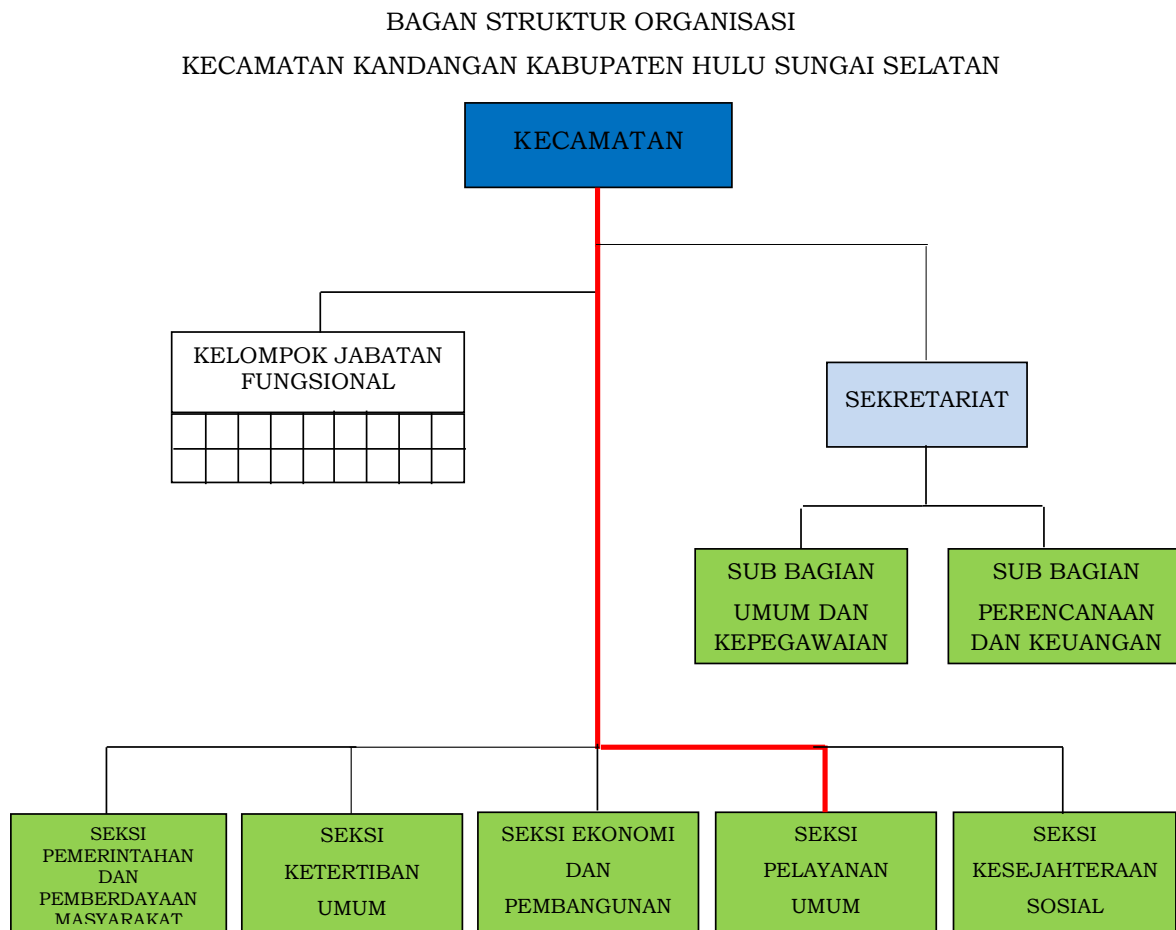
BAGAN STRUKTUR ORGANISASI

KECAMATAN KANDANGAN KABUPATEN HULU SUNGAI SELATAN

KECAMATAN

KELOMPOK JABATAN FUNGSIONAL

SEKRETARIAT

SUB BAGIAN UMUM DAN KEPEGAWAIAN

SUB BAGIAN PERENCANAAN DAN KEUANGAN

SEKSI PEMERINTAHAN DAN PEMBERDAYAAN MASYARAKAT

SEKSI KETERTIBAN UMUM

SEKSI EKONOMI DAN PEMBANGUNAN

SEKSI PELAYANAN UMUM

SEKSI KESEJAHTERAAN SOSIAL